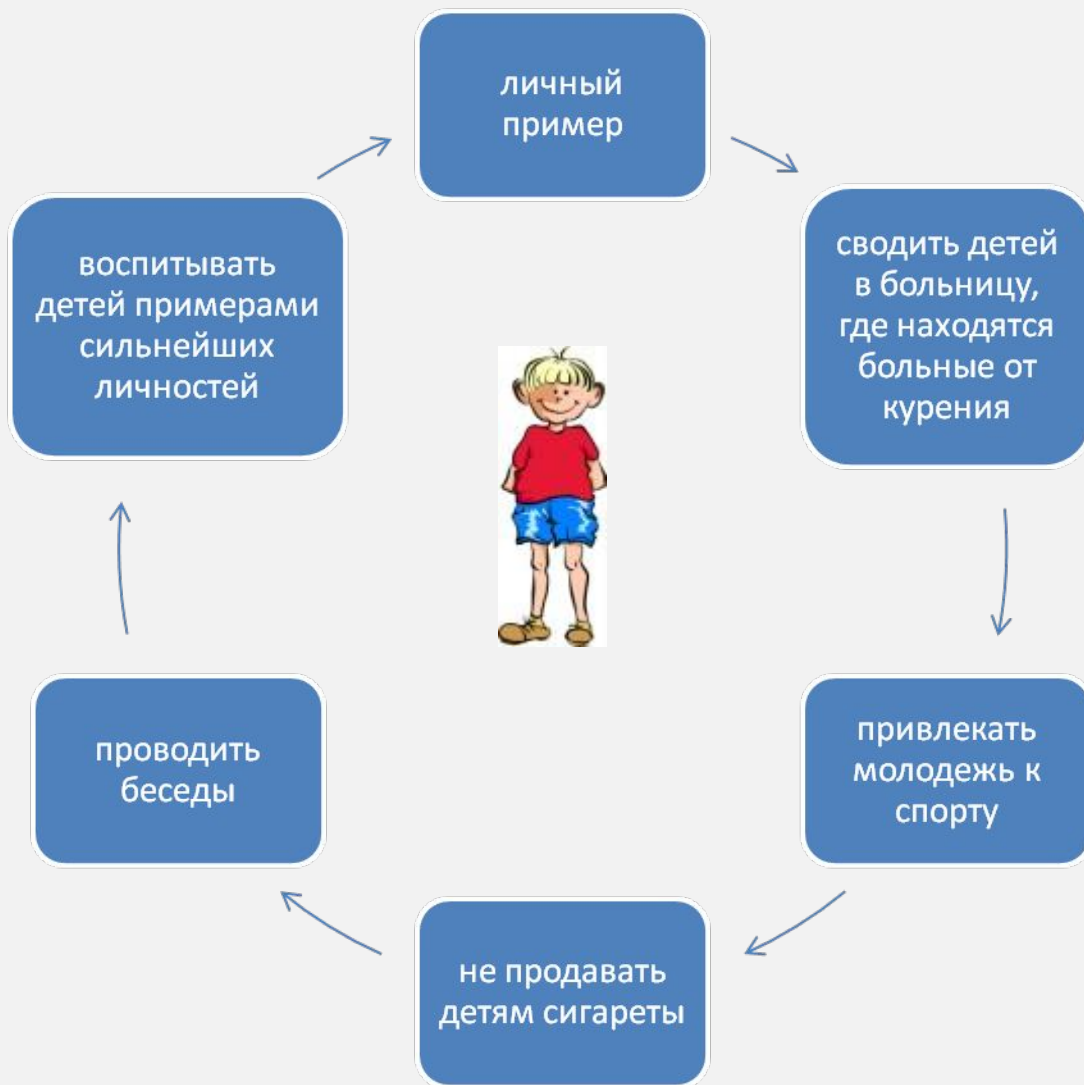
личный пример

сводить детей в больницу, где находятся больные от курения

привлекать молодежь к спорту

не продавать детям сигареты

проводить беседы

воспитывать детей примерами сильнейших личностей